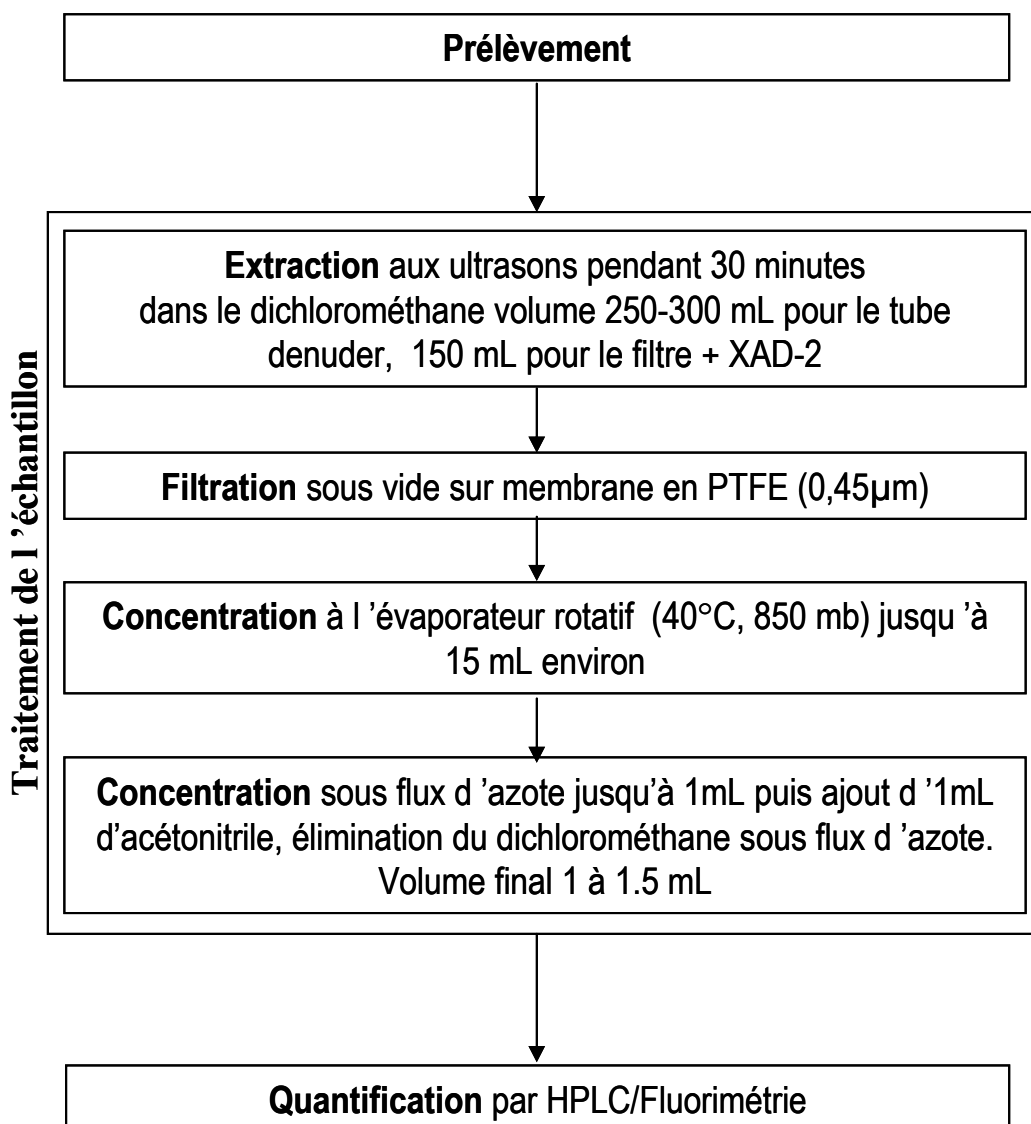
Prélèvement

Traitement de l 'échantillon

Extraction aux ultrasons pendant 30 minutes dans le dichlorométhane volume 250-300 mL pour le tube denuder, 150 mL pour le filtre + XAD-2

Filtration sous vide sur membrane en PTFE (0,45µm)

Concentration à l 'évaporateur rotatif (40°C, 850 mb) jusqu 'à 15 mL environ

Concentration sous flux d 'azote jusqu'à 1mL puis ajout d '1mL d'acétonitrile, élimination du dichlorométhane sous flux d 'azote. Volume final 1 à 1.5 mL

Quantification par HPLC/Fluorimétrie